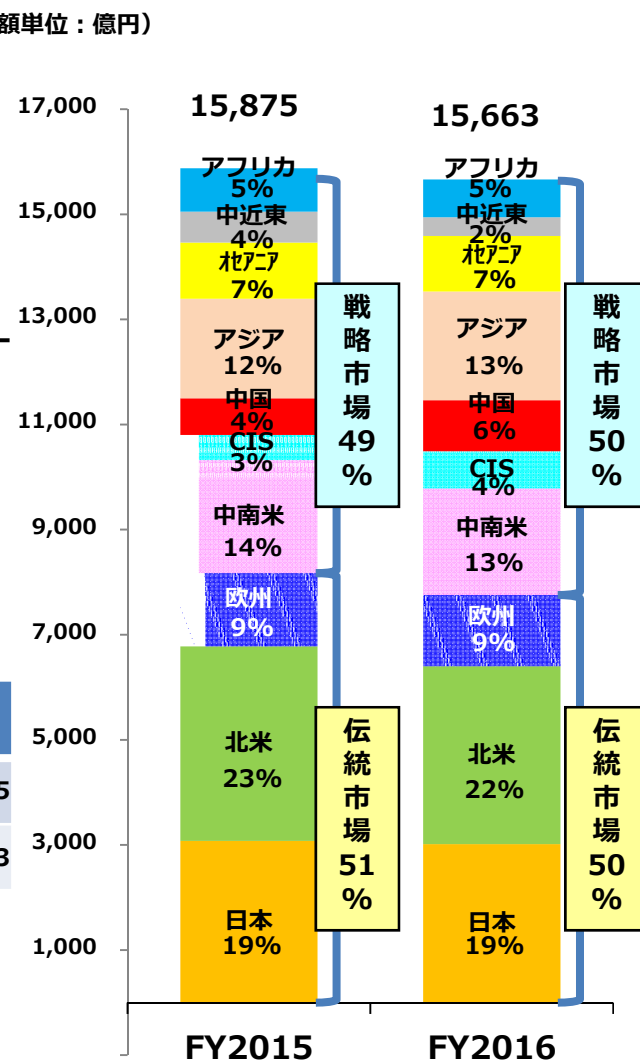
額単位：億円）

17,000
15,000
13,000
11,000
9,000
7,000
5,000
3,000
1,000

15,875
15,663

アフリカ 5%
中近東 4%
ｵｾｱﾆｱ 7%
アジア 12%
中国 4%
CIS 3%
中南米 14%
欧州 9%
北米 23%
日本 19%

アフリカ 5%
中近東 2%
ｵｾｱﾆｱ 7%
アジア 13%
中国 6%
CIS 4%
中南米 13%
欧州 9%
北米 22%
日本 19%

戦略市場 49%
伝統市場 51%
戦略市場 50%
伝統市場 50%

5
3

FY2015
FY2016